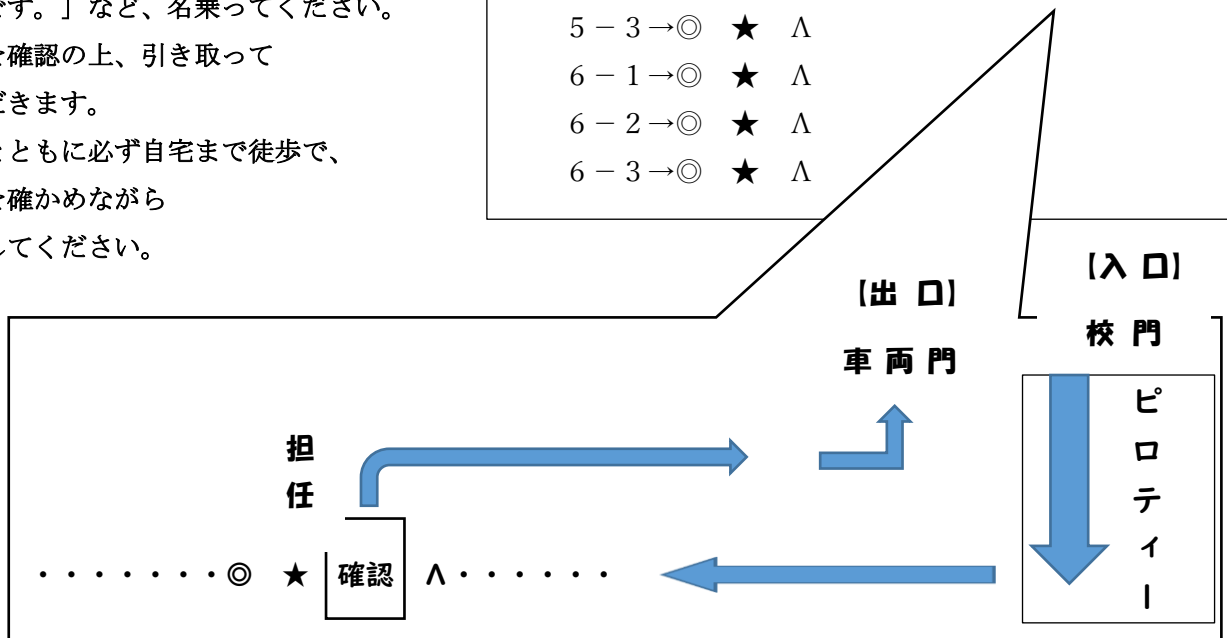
です。」など、名乗ってください。
確認の上、引き取って
だきます。
とともに必ず自宅まで徒歩で、
確かめながら
してください。

5 − 3 →◎ ★ Λ
6 − 1 →◎ ★ Λ
6 − 2 →◎ ★ Λ
6 − 3 →◎ ★ Λ

【入 口】
校 門

【出 口】
車 両 門

ピ
ロ
テ
ィ
ー

担
任

・・・・・・・◎ ★ 確認 Λ・・・・・・